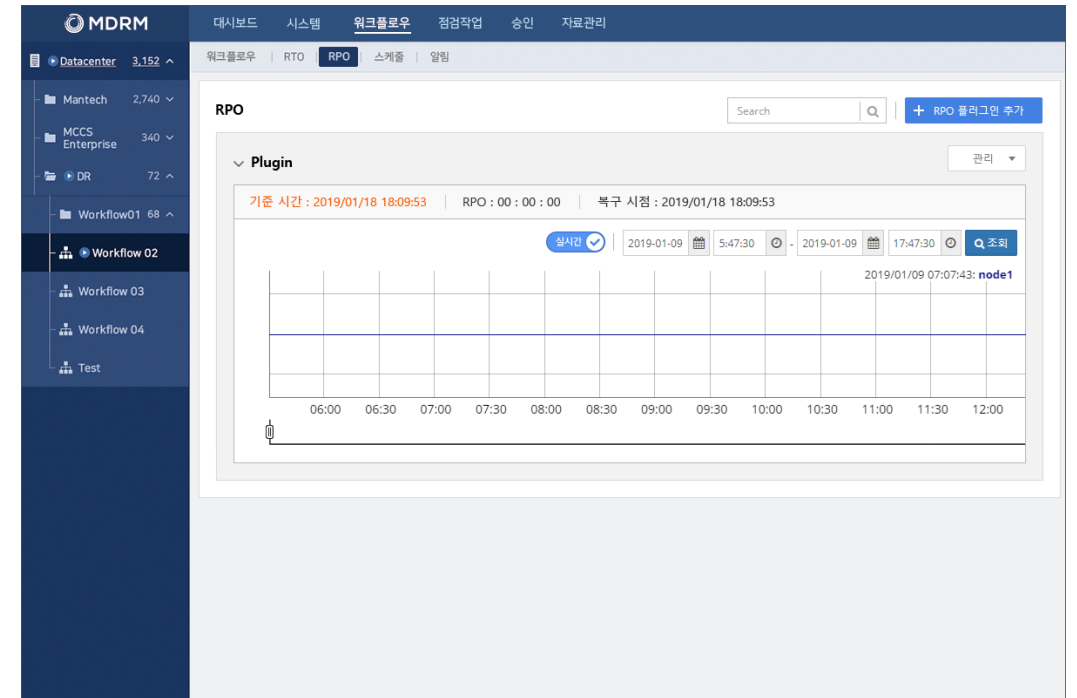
MDRM

대시보드 시스템 워크플로우 점검작업 승인 자료관리

Datacenter 3,152
Mantech 2,740
MCCS Enterprise 340
DR 72
Workflow01 68
Workflow 02
Workflow 03
Workflow 04
Test

워크플로우 | RTO | RPO | 스케줄 | 알림

RPO

Search

+ RPO 플러그인 추가

Plugin

관리

기준 시간 : 2019/01/18 18:09:53 | RPO : 00 : 00 : 00 | 복구 시점 : 2019/01/18 18:09:53

실시간 2019-01-09 5:47:30 - 2019-01-09 17:47:30 조회

2019/01/09 07:07:43: node1

06:00 06:30 07:00 07:30 08:00 08:30 09:00 09:30 10:00 10:30 11:00 11:30 12:00